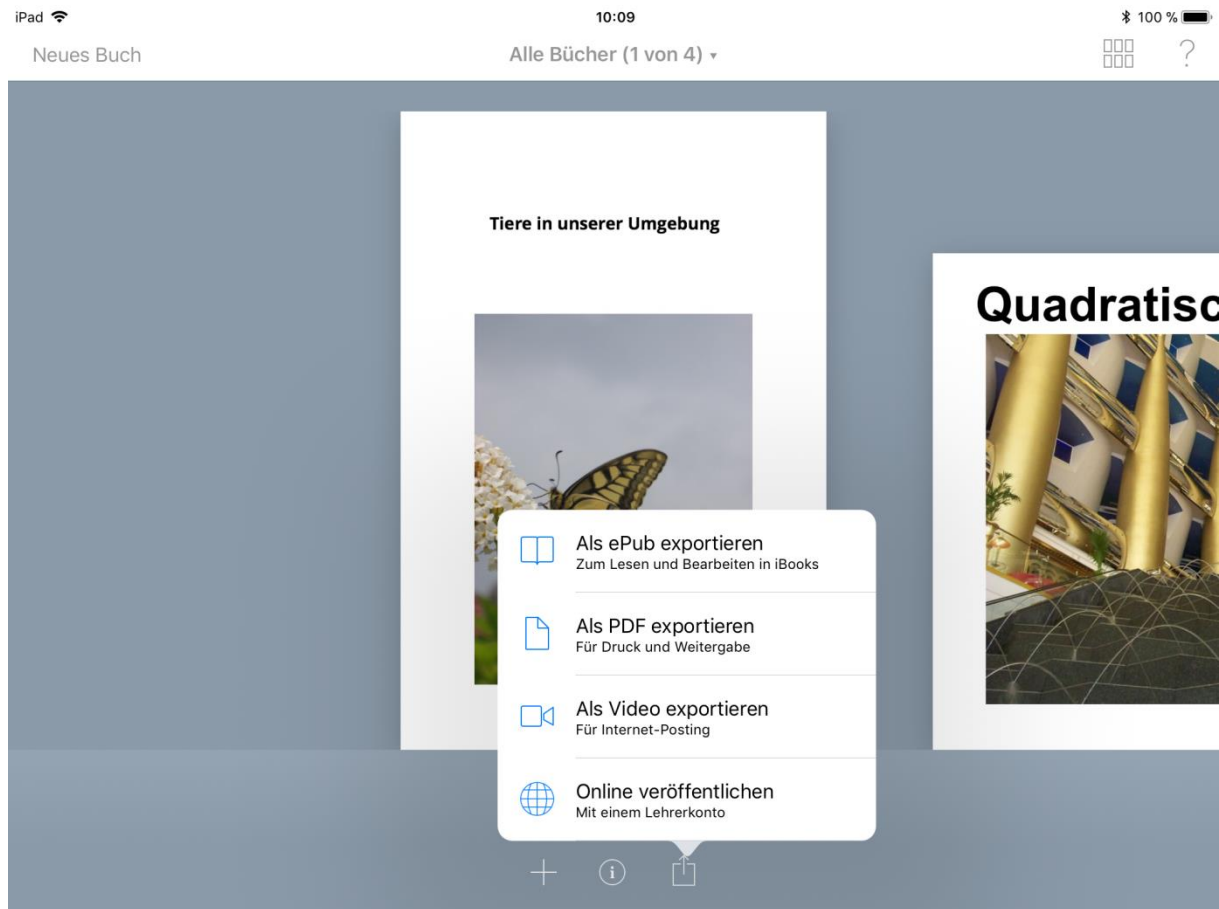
iPad 10:09 100 %

Neues Buch Alle Bücher (1 von 4) ▾ ?

Tiere in unserer Umgebung

Quadratisc

Als ePub exportieren
Zum Lesen und Bearbeiten in iBooks

Als PDF exportieren
Für Druck und Weitergabe

Als Video exportieren
Für Internet-Posting

Online veröffentlichen
Mit einem Lehrerkonto

+ i